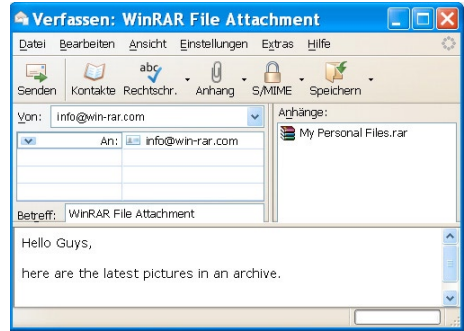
Verfassen: WinRAR File Attachment

Datei Bearbeiten Ansicht Einstellungen Extras Hilfe

Senden Kontakte Rechtschr. Anhang S/MIME Speichern

Von: info@win-rar.com

An: info@win-rar.com

Betreff: WinRAR File Attachment

Anhänge:

My Personal Files.rar

Hello Guys,

here are the latest pictures in an archive.